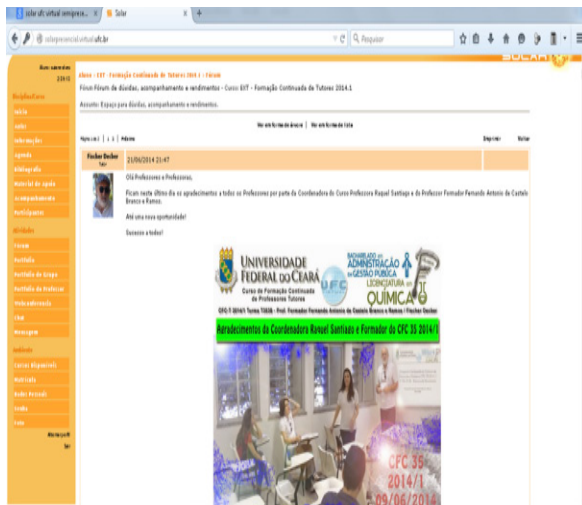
Solar ufc virtual sempresencial ×
Solar ×
+

solarpresencial.virtual.ufc.br

Pesquisar

SOLAR

Início > CEF - Formação Continuada de Tutores 2014.1 > Fórum

Fórum Fórum de dúvidas, acompanhamento e rendimentos - Curso EXT - Formação Continuada de Tutores 2014.1

Assunto: Espaço para dúvidas, acompanhamento e rendimentos.

Ver em formato árvore | Ver em formato lista

Página 1 de 1 | 1 2 | Próxima

Imprimir

Voltar

Disciplinas
Início
Aulas
Informações
Agenda
Bibliografia
Material de apoio
Acompanhamento
Participantes
Atividades
Fórum
Portfólio
Portfólio de Grupo
Portfólio do Professor
Webconferência
Chat
Mensagem
Ambiente
Cursos Disponíveis
Matrícula
Dados Pessoais
Senha
Sair

Fischer Becker
21/06/2014 21:47

Olá Professores e Professoras.

Ficam neste último dia os agradecimentos a todos os Professores por parte da Coordenadora do Curso Professora Raquel Santiago e do Professor Formador Fernando Antonio de Castelo Branco e Ramos.

Até uma nova oportunidade!

Sucesso a todos!

UNIVERSIDADE FEDERAL DO CEARÁ
Curso de Formação Continuada de Professores Tutores
UFC
BACHARELADO EM ADMINISTRAÇÃO EM GESTÃO PÚBLICA
LICENCIATURA EM QUÍMICA

CFC-T 2014/1 Turma T0035 - Prof. Formador Fernando Antonio de Castelo Branco e Ramos / Fischer Becker

Agradecimentos da Coordenadora Raquel Santiago e Formador do CFC 35 2014/1

CFC 35
2014/1
09/06/2014